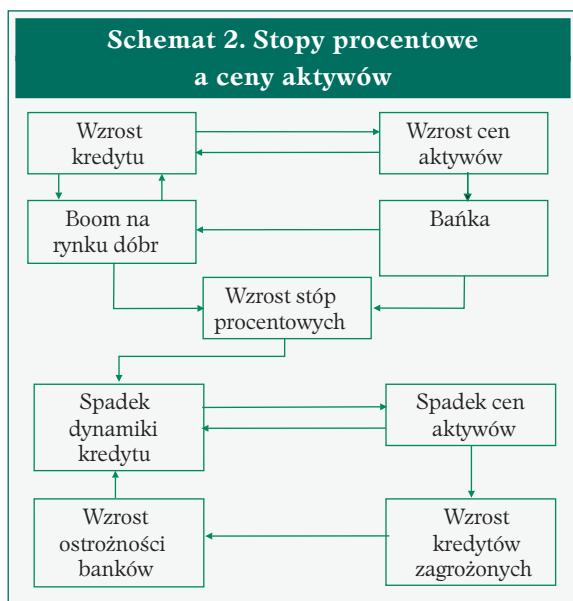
Schemat 2. Stopy procentowe a ceny aktywów

Wzrost kredytu

Wzrost cen aktywów

Boom na rynku dóbr

Bańka

Wzrost stóp procentowych

Spadek dynamiki kredytu

Spadek cen aktywów

Wzrost ostrożności banków

Wzrost kredytów zagrożonych